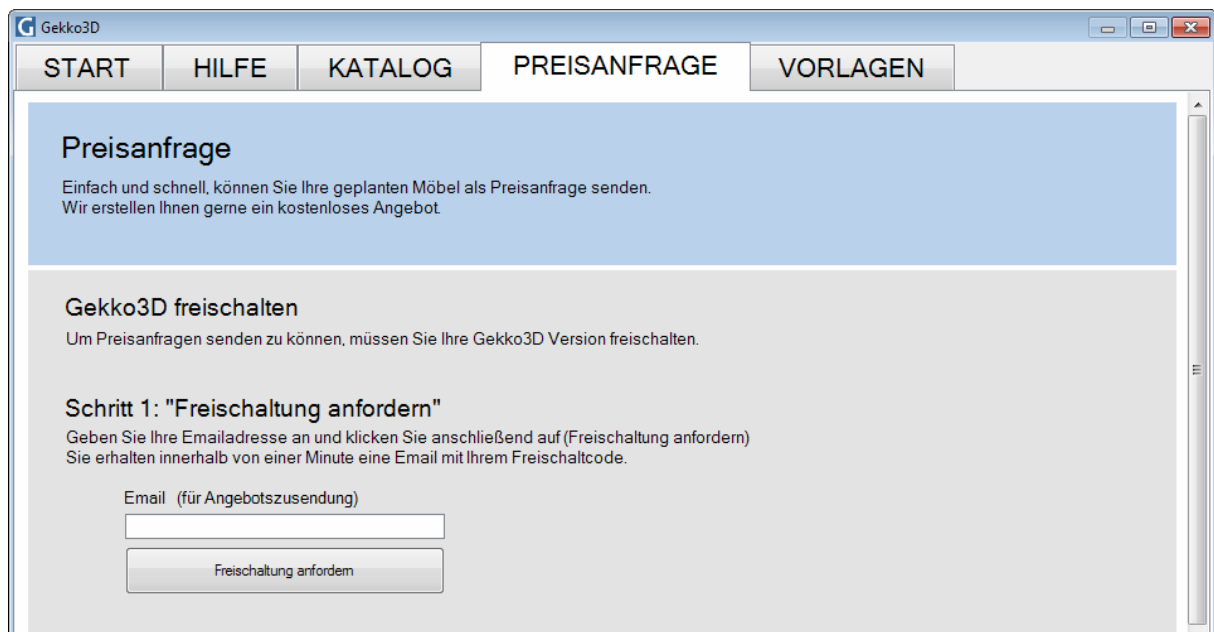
Gekko3D

START HILFE KATALOG PREISANFRAGE VORLAGEN

Preisanfrage

Einfach und schnell, können Sie Ihre geplanten Möbel als Preisanfrage senden.
Wir erstellen Ihnen gerne ein kostenloses Angebot.

Gekko3D freischalten

Um Preisanfragen senden zu können, müssen Sie Ihre Gekko3D Version freischalten.

Schritt 1: "Freischaltung anfordern"

Geben Sie Ihre Emailadresse an und klicken Sie anschließend auf (Freischaltung anfordern)
Sie erhalten innerhalb von einer Minute eine Email mit Ihrem Freischaltcode.

Email (für Angebotszusendung)

Freischaltung anfordern